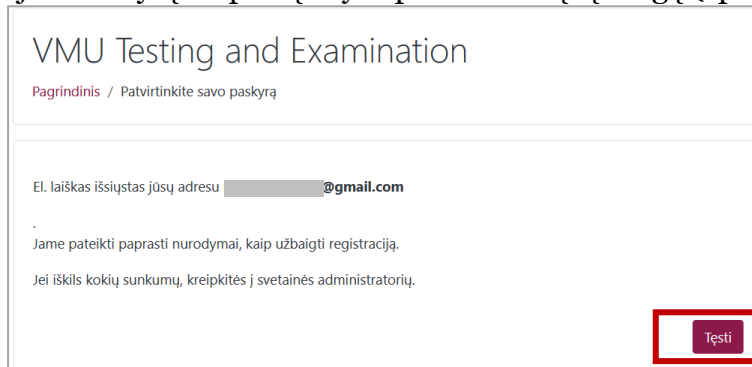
VMU Testing and Examination

Pagrindinis / Patvirtinkite savo paskyrą

El. laiškas išsiųstas jūsų adresu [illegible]@gmail.com

.
Jame pateikti paprasti nurodymai, kaip užbaigti registraciją.

Jei iškils kokių sunkumų, kreipkitės į svetainės administratorių.

Tęsti